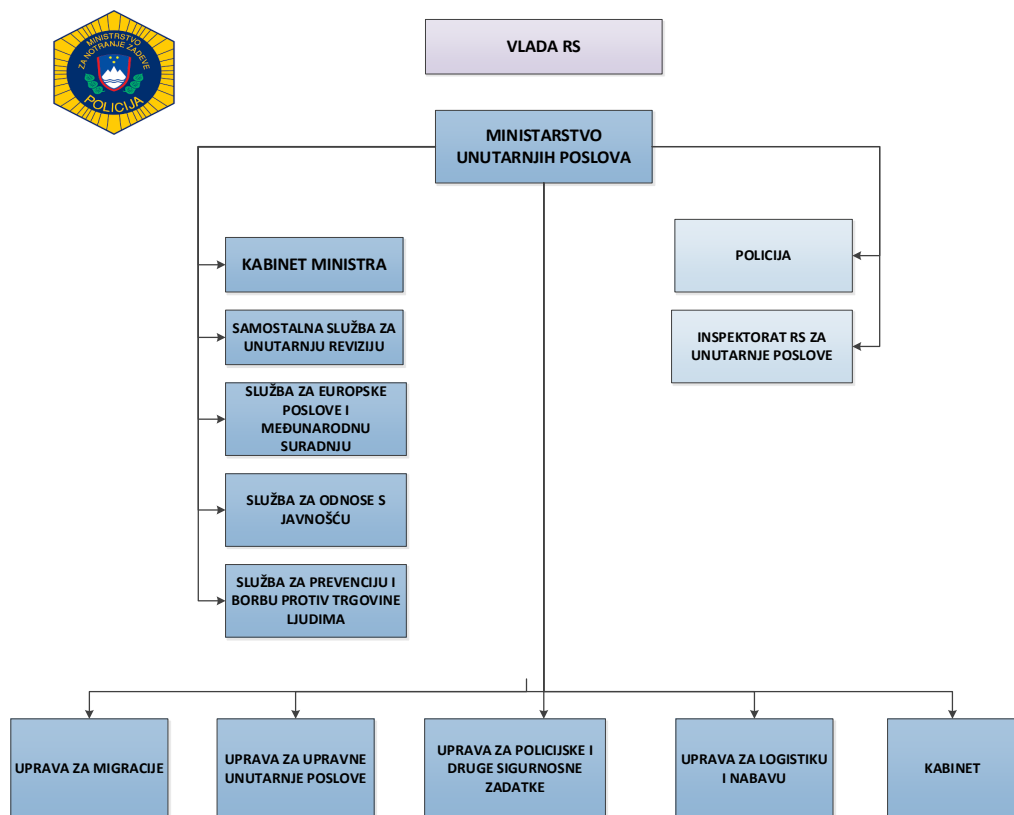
MINISTRSTVO ZA NOTRANJE ZADEVE
POLICIJA

VLADA RS

MINISTARSTVO UNUTARNJIH POSLOVA

KABINET MINISTRA

SAMOSTALNA SLUŽBA ZA UNUTARNJU REVIZIJU

SLUŽBA ZA EUROPSKE POSLOVE I MEĐUNARODNU SURADNJU

SLUŽBA ZA ODNOSE S JAVNOŠĆU

SLUŽBA ZA PREVENCIJU I BORBU PROTIV TRGOVINE LJUDIMA

POLICIJA

INSPEKTORAT RS ZA UNUTARNJE POSLOVE

UPRAVA ZA MIGRACIJE

UPRAVA ZA UPRAVNE UNUTARNJE POSLOVE

UPRAVA ZA POLICIJSKE I DRUGE SIGURNOSNE ZADATKE

UPRAVA ZA LOGISTIKU I NABAVU

KABINET